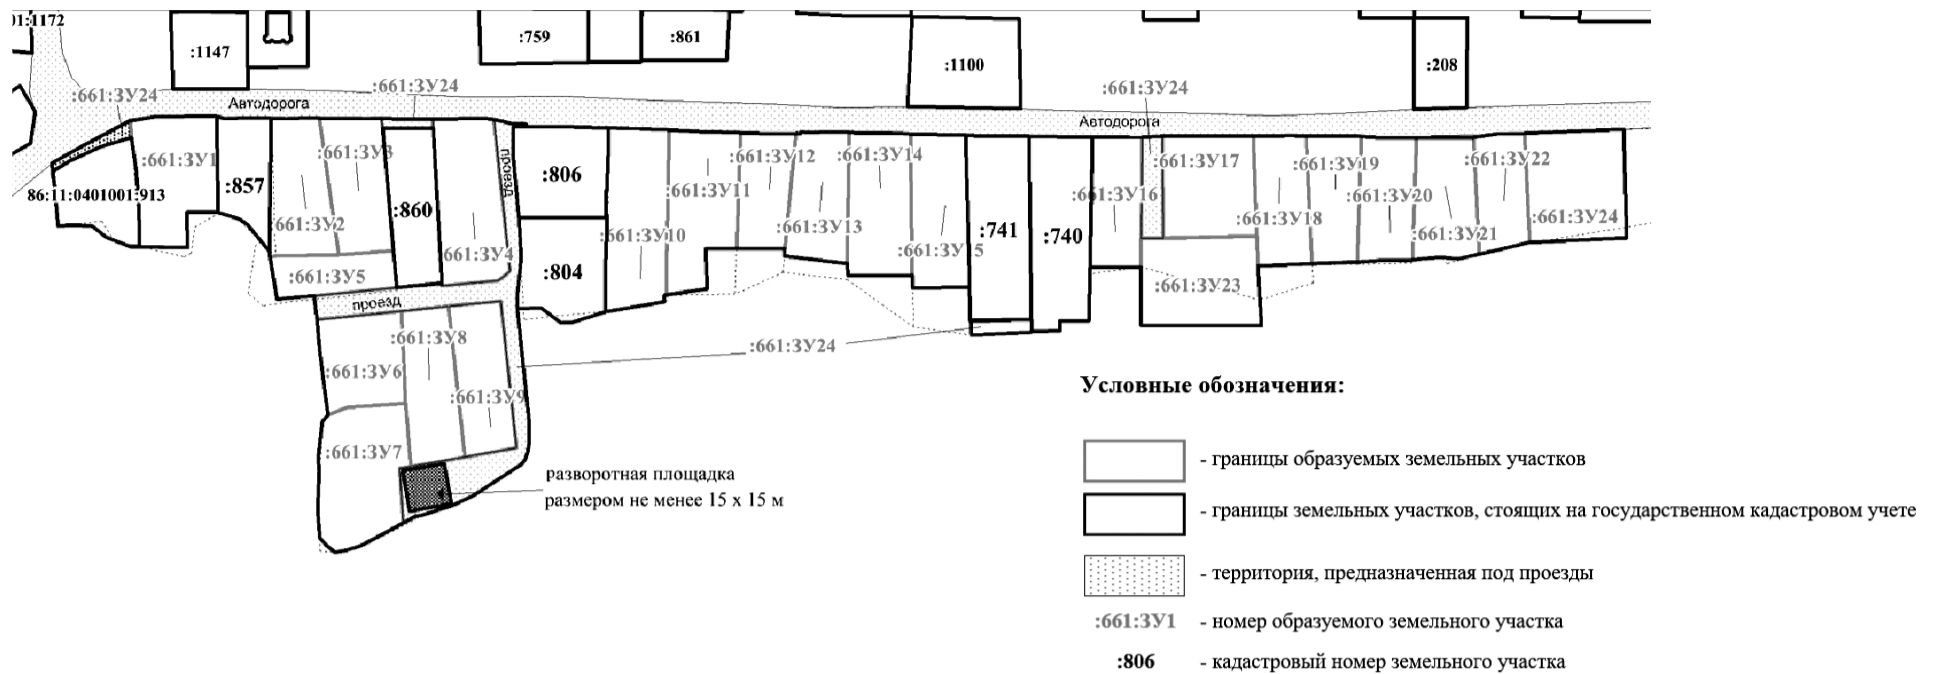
01:1172
:1147
:759
:861
:1100
:208
:661:ЗУ24
Автодорога
:661:ЗУ24
:661:ЗУ24
Автодорога
:661:ЗУ1
:857
:661:ЗУ3
проезд
:806
:661:ЗУ12
:661:ЗУ14
:661:ЗУ17
:661:ЗУ19
:661:ЗУ22
86:11:0401001:913
:661:ЗУ11
:661:ЗУ16
:661:ЗУ20
:661:ЗУ2
:860
:661:ЗУ4
:661:ЗУ10
:661:ЗУ13
:661:ЗУ15
:741
:740
:661:ЗУ18
:661:ЗУ21
:661:ЗУ24
:661:ЗУ5
:804
:661:ЗУ23
проезд
:661:ЗУ8
:661:ЗУ24
:661:ЗУ6
:661:ЗУ9
:661:ЗУ7
разворотная площадка размером не менее 15 х 15 м

Условные обозначения:

- границы образуемых земельных участков
- границы земельных участков, стоящих на государственном кадастровом учете
- территория, предназначенная под проезды
:661:ЗУ1 - номер образуемого земельного участка
:806 - кадастровый номер земельного участка